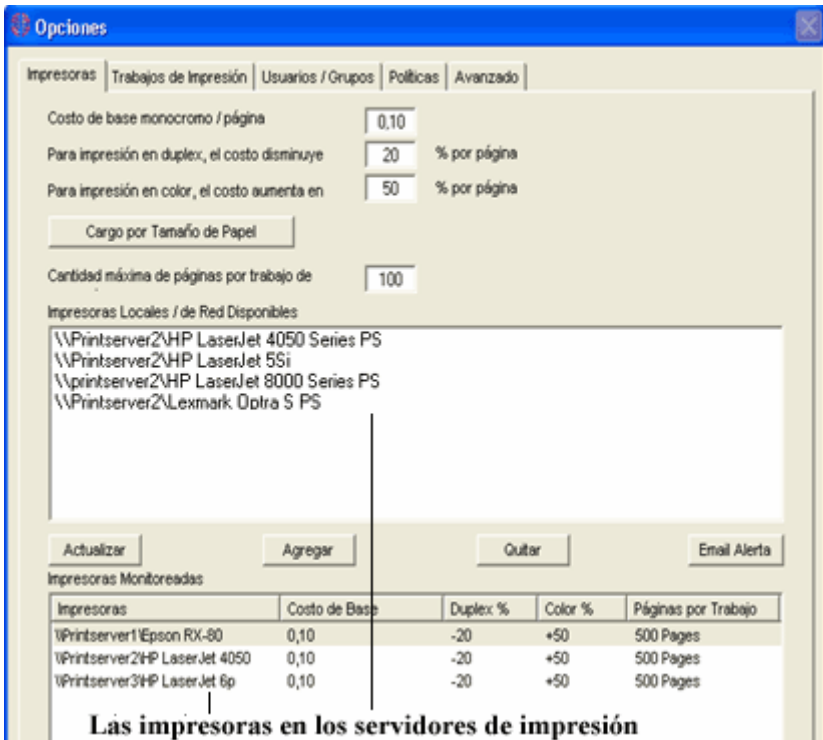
Opciones

Impresoras | Trabajos de Impresión | Usuarios / Grupos | Políticas | Avanzado

Costo de base monocromo / página 0,10

Para impresión en duplex, el costo disminuye 20 % por página

Para impresión en color, el costo aumenta en 50 % por página

Cargo por Tamaño de Papel

Cantidad máxima de páginas por trabajo de 100

Impresoras Locales / de Red Disponibles

\\Printserver2\HP LaserJet 4050 Series PS
\\Printserver2\HP LaserJet 5Si
\\printserver2\HP LaserJet 8000 Series PS
\\Printserver2\Lexmark Optra S PS

Actualizar | Agregar | Quitar | Email Alerta

Impresoras Monitoreadas

| Impresoras | Costo de Base | Duplex % | Color % | Páginas por Trabajo |
|---|---|---|---|---|
| \\Printserver1\Epson RX-80 | 0,10 | -20 | +50 | 500 Pages |
| \\Printserver2\HP LaserJet 4050 | 0,10 | -20 | +50 | 500 Pages |
| \\Printserver3\HP LaserJet 6p | 0,10 | -20 | +50 | 500 Pages |

Las impresoras en los servidores de impresión